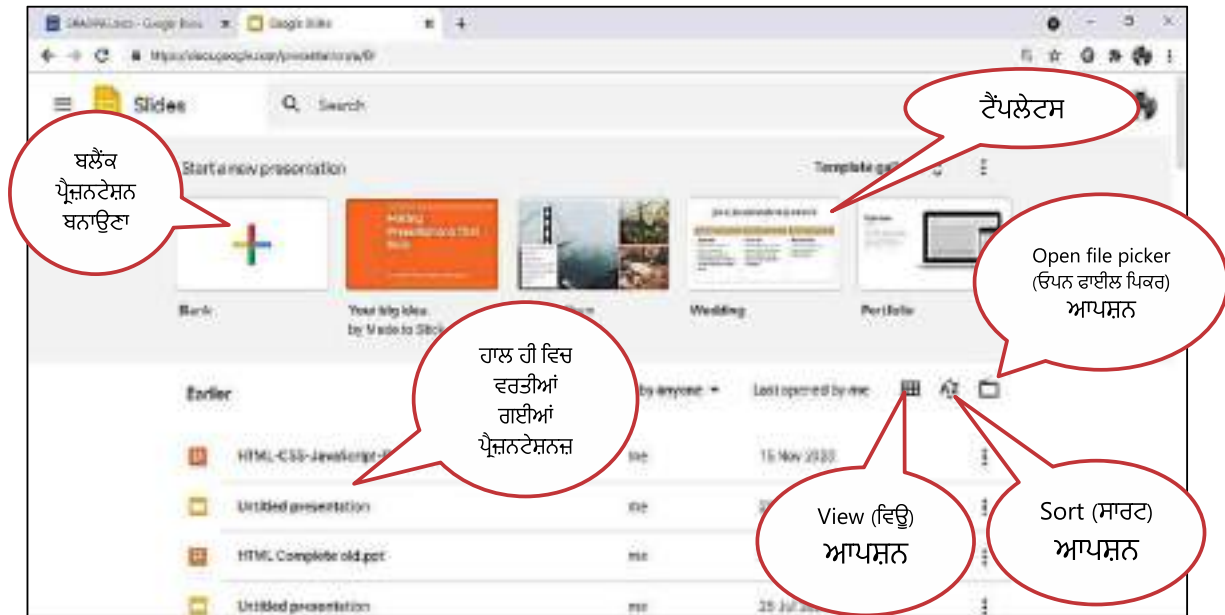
Google Slides

Slides

Search

ਟੈਂਪਲੇਟਸ

ਬਲੈਂਕ ਪ੍ਰੈਜ਼ਨਟੇਸ਼ਨ ਬਨਾਉਣਾ

Start a new presentation

Template gallery

Blank

Your big idea
by Made to Stick

Wedding

Portfolio

Open file picker (ਓਪਨ ਫਾਈਲ ਪਿਕਰ) ਆਪਸ਼ਨ

ਹਾਲ ਹੀ ਵਿਚ ਵਰਤੀਆਂ ਗਈਆਂ ਪ੍ਰੈਜ਼ਨਟੇਸ਼ਨਜ਼

Earlier

Owned by anyone

Last opened by me

HTML-CSS-Javascript-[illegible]

me

15 Nov 2020

Untitled presentation

me

HTML Complete old.ppt

me

Untitled presentation

me

View (ਵਿਊ) ਆਪਸ਼ਨ

Sort (ਸਾਰਟ) ਆਪਸ਼ਨ